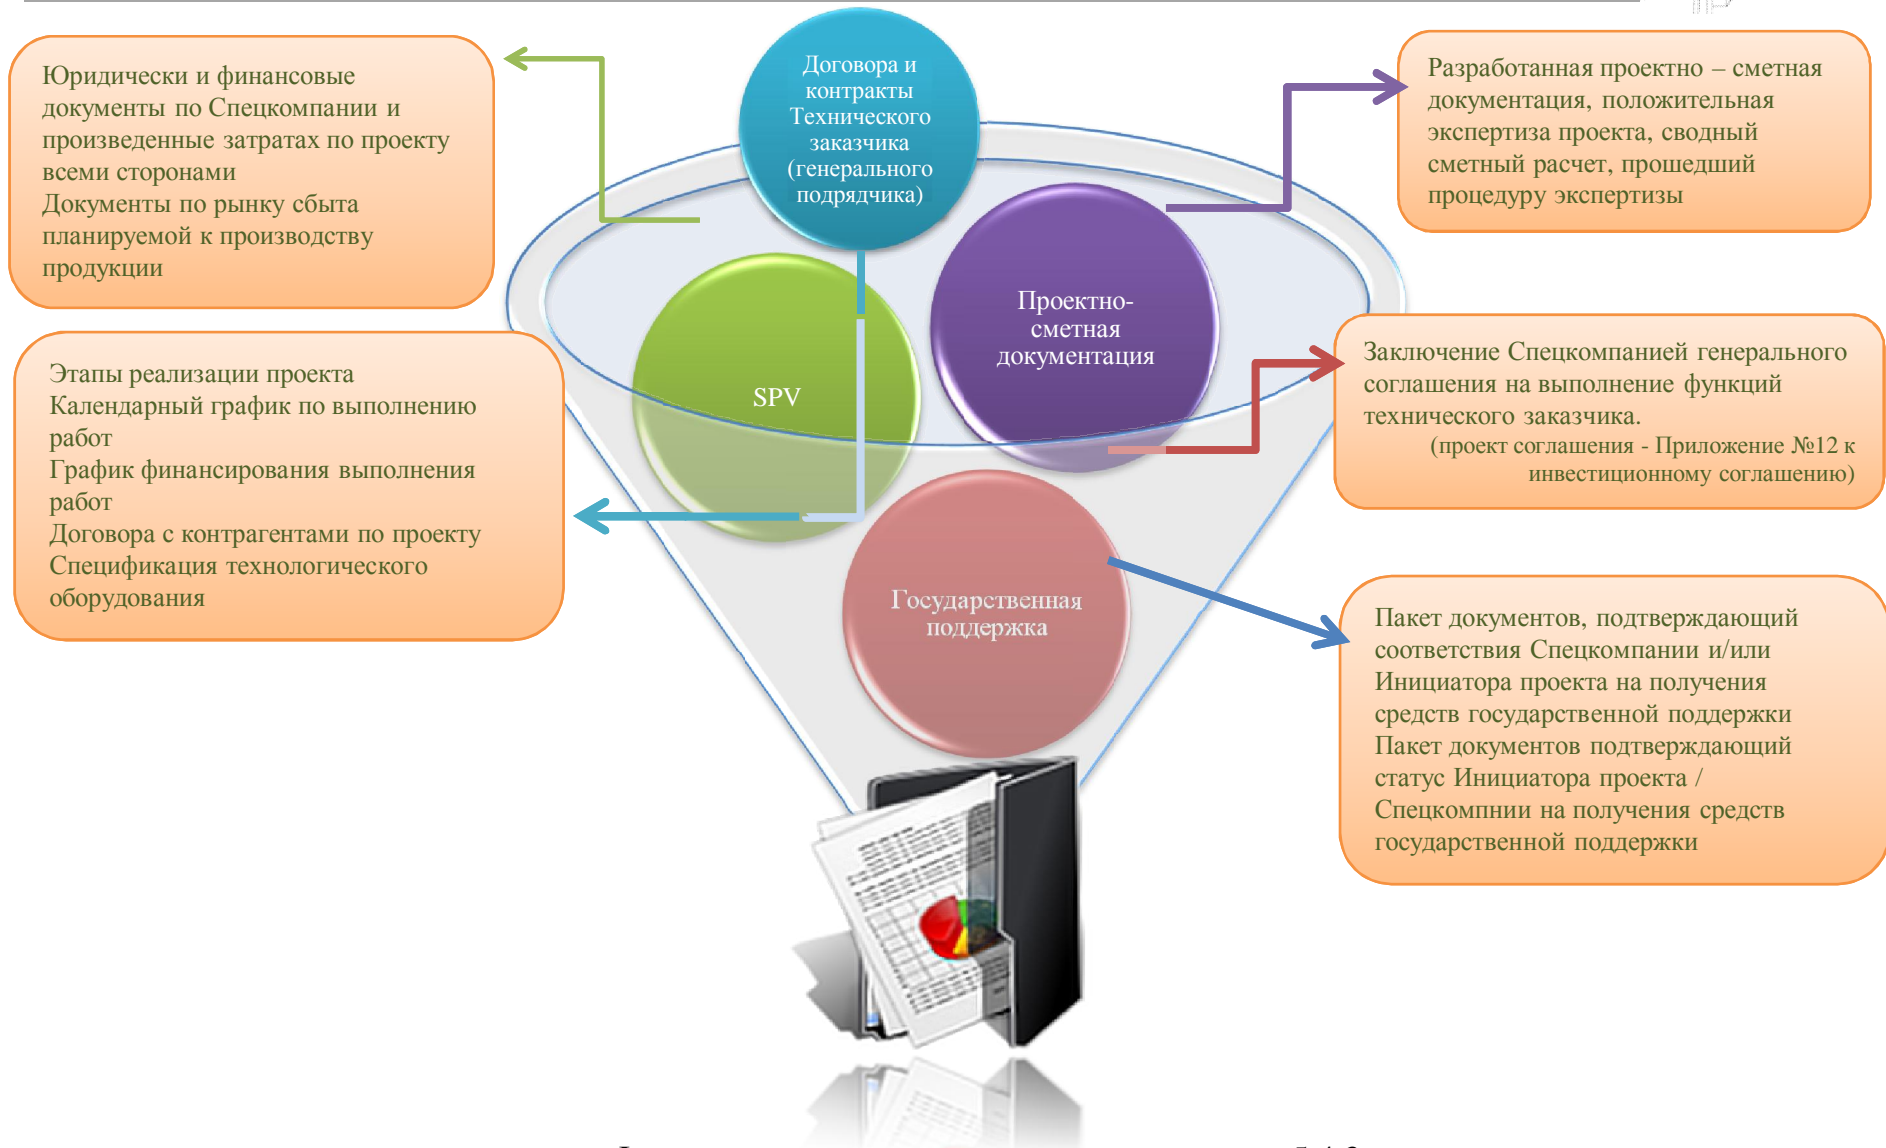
Юридически и финансовые документы по Спецкомпании и произведенные затратах по проекту всеми сторонами
Документы по рынку сбыта планируемой к производству продукции

Договора и контракты Технического заказчика (генерального подрядчика)

Разработанная проектно – сметная документация, положительная экспертиза проекта, сводный сметный расчет, прошедший процедуру экспертизы

SPV

Проектно-сметная документация

Этапы реализации проекта
Календарный график по выполнению работ
График финансирования выполнения работ
Договора с контрагентами по проекту
Спецификация технологического оборудования

Заключение Спецкомпанией генерального соглашения на выполнение функций технического заказчика.
(проект соглашения - Приложение №12 к инвестиционному соглашению)

Государственная поддержка

Пакет документов, подтверждающий соответствия Спецкомпании и/или Инициатора проекта на получения средств государственной поддержки
Пакет документов подтверждающий статус Инициатора проекта / Спецкомпнии на получения средств государственной поддержки